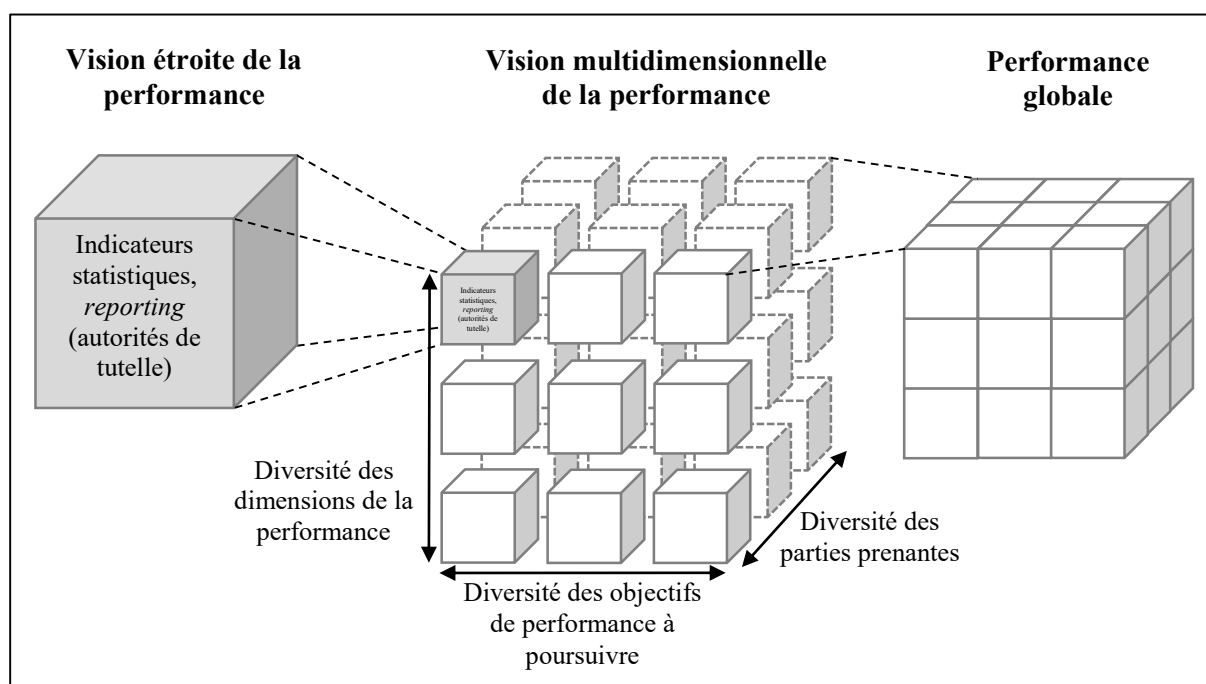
Vision étroite de la performance

Vision multidimensionnelle de la performance

Performance globale

Indicateurs statistiques, *reporting* (autorités de tutelle)

Indicateurs statistiques, *reporting* (autorités de tutelle)

Diversité des dimensions de la performance

Diversité des parties prenantes

Diversité des objectifs de performance à poursuivre